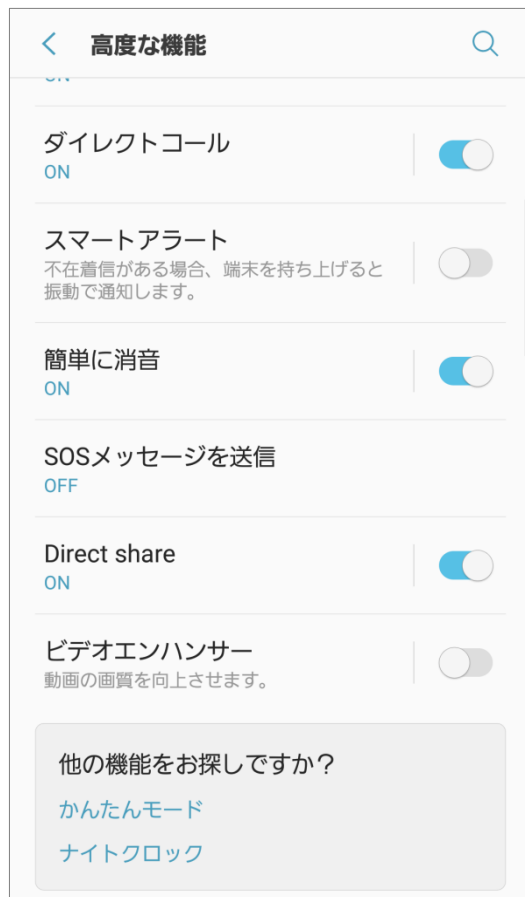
高度な機能

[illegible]

ダイレクトコール
ON

スマートアラート
不在着信がある場合、端末を持ち上げると振動で通知します。

簡単に消音
ON

SOSメッセージを送信
OFF

Direct share
ON

ビデオエンハンサー
動画の画質を向上させます。

他の機能をお探しですか？
かんたんモード
ナイトクロック